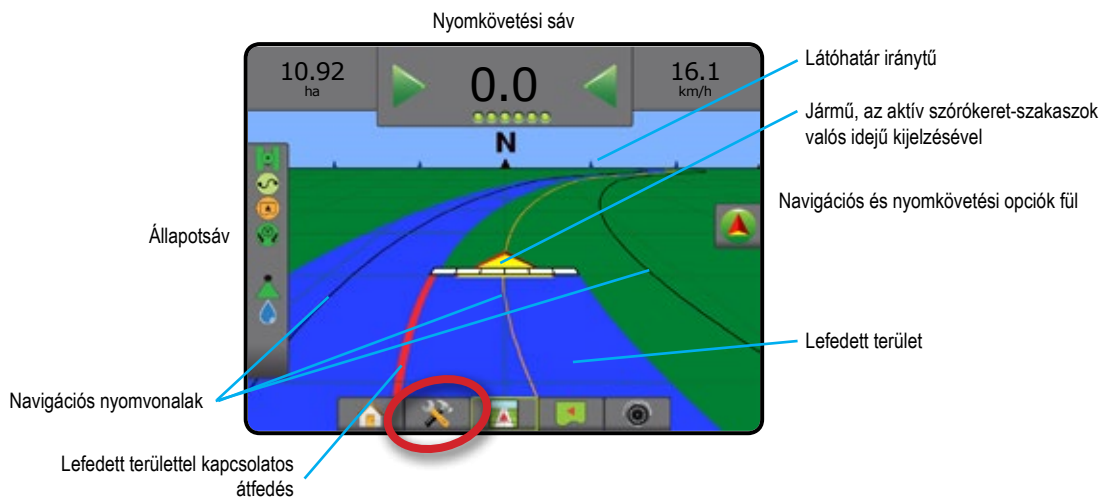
Nyomkövetési sáv

10.92
ha

0.0

16.1
km/h

N

Látóhatár iránytű

Jármű, az aktív szórókeret-szakaszok valós idejű kijelzésével

Navigációs és nyomkövetési opciók fül

Állapotsáv

Lefedett terület

Navigációs nyomvonalak

Lefedett területtel kapcsolatos átfedés